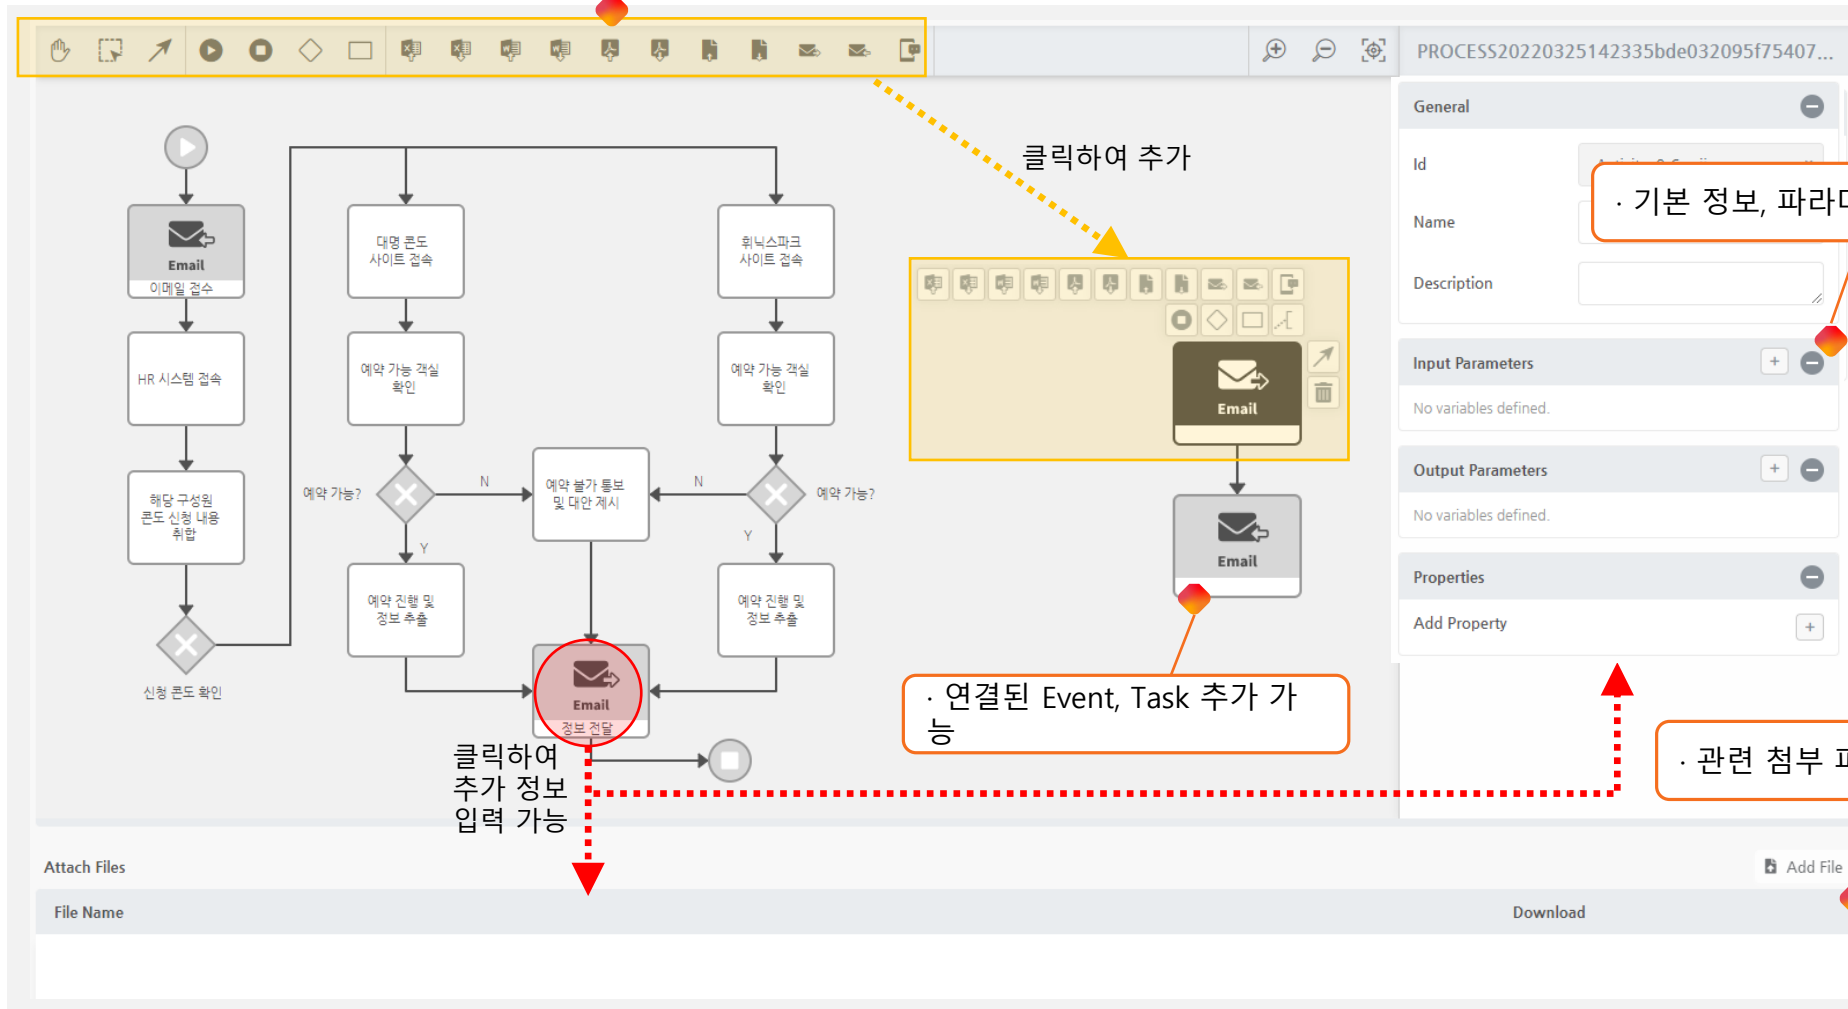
PROCESS20220325142335bde032095f75407...

클릭하여 추가

Email
이메일 접수

HR 시스템 접속

해당 구성원 콘도 신청 내용 취합

신청 콘도 확인

대명 콘도 사이트 접속

예약 가능 객실 확인

예약 가능?

N

Y

예약 진행 및 정보 추출

예약 불가 통보 및 대안 제시

Email
정보 전달

휘닉스파크 사이트 접속

예약 가능 객실 확인

N

예약 가능?

Y

예약 진행 및 정보 추출

Email

Email

클릭하여 추가 정보 입력 가능

· 연결된 Event, Task 추가 가능

General

Id

Name

· 기본 정보, 파라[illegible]

Description

Input Parameters

No variables defined.

Output Parameters

No variables defined.

Properties

Add Property

· 관련 첨부 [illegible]

Attach Files

Add File

File Name

Download